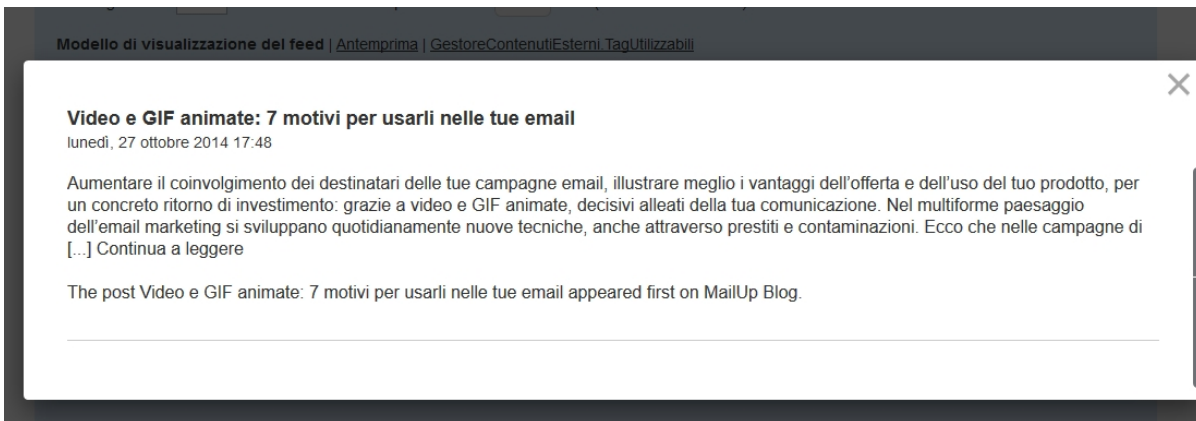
Modello di visualizzazione del feed | Antemprima | GestoreContenutiEsterni.TagUtilizzabili

×

Video e GIF animate: 7 motivi per usarli nelle tue email
lunedì, 27 ottobre 2014 17:48

Aumentare il coinvolgimento dei destinatari delle tue campagne email, illustrare meglio i vantaggi dell'offerta e dell'uso del tuo prodotto, per un concreto ritorno di investimento: grazie a video e GIF animate, decisivi alleati della tua comunicazione. Nel multiforme paesaggio dell'email marketing si sviluppano quotidianamente nuove tecniche, anche attraverso prestiti e contaminazioni. Ecco che nelle campagne di [...] Continua a leggere

The post Video e GIF animate: 7 motivi per usarli nelle tue email appeared first on MailUp Blog.